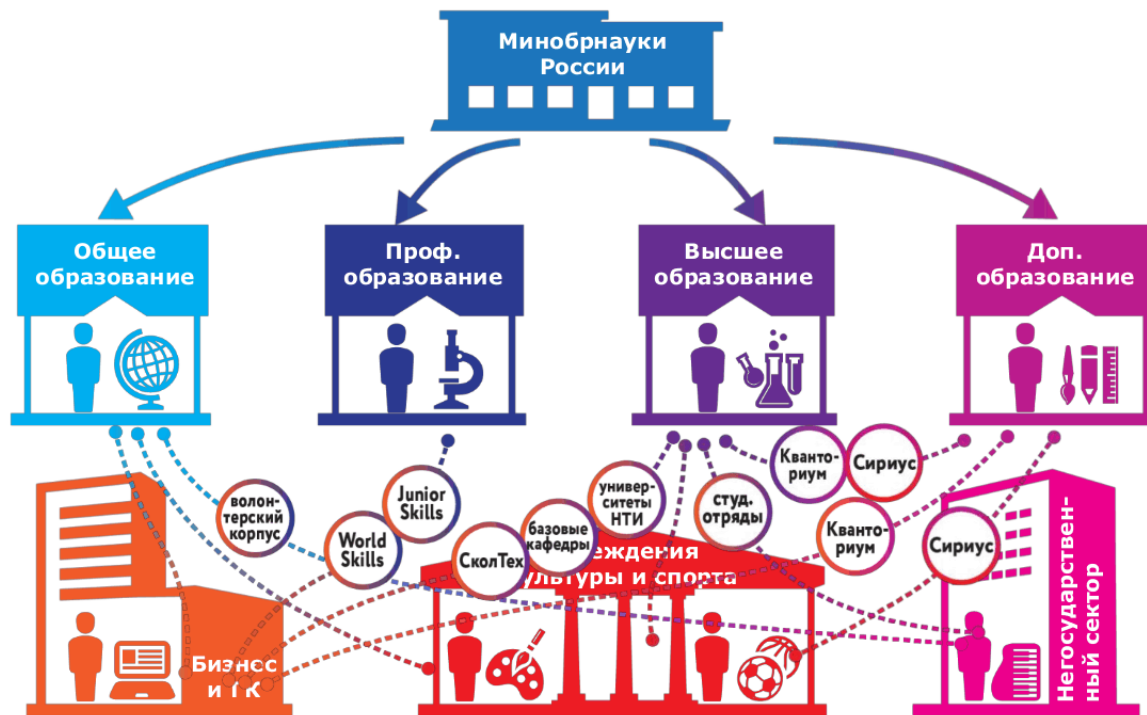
Минобрнауки России

Общее образование

Проф. образование

Высшее образование

Доп. образование

волонтерский корпус

Junior Skills

World Skills

СколТех

базовые кафедры

университеты НТИ

студ. отряды

Кванториум

Сириус

Кванториум

Сириус

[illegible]реждения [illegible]льтуры и спорта

Бизнес и ГК

Негосударственный сектор